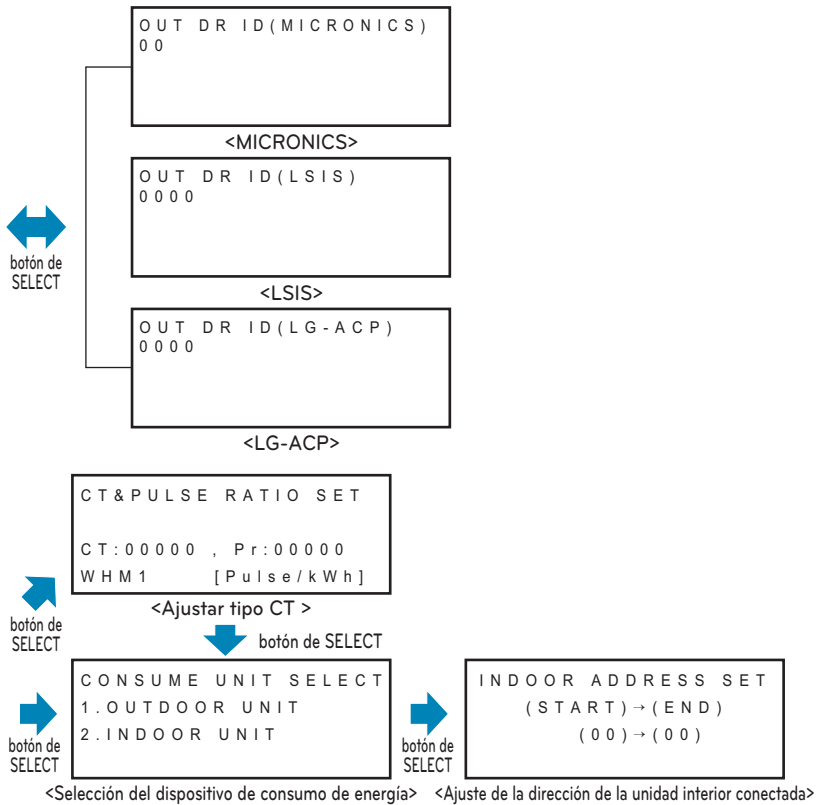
OUT DR ID(MICRONICS)
00

<MICRONICS>

OUT DR ID(LSIS)
0000

<LSIS>

botón de SELECT

OUT DR ID(LG-ACP)
0000

<LG-ACP>

CT&PULSE RATIO SET

CT:00000 , Pr:00000
WHM1 [Pulse/kWh]

<Ajustar tipo CT >

botón de SELECT

botón de SELECT

CONSUME UNIT SELECT
1.OUTDOOR UNIT
2.INDOOR UNIT

botón de SELECT

<Selección del dispositivo de consumo de energía>

botón de SELECT

INDOOR ADDRESS SET
(START)→(END)
(00)→(00)

<Ajuste de la dirección de la unidad interior conectada>